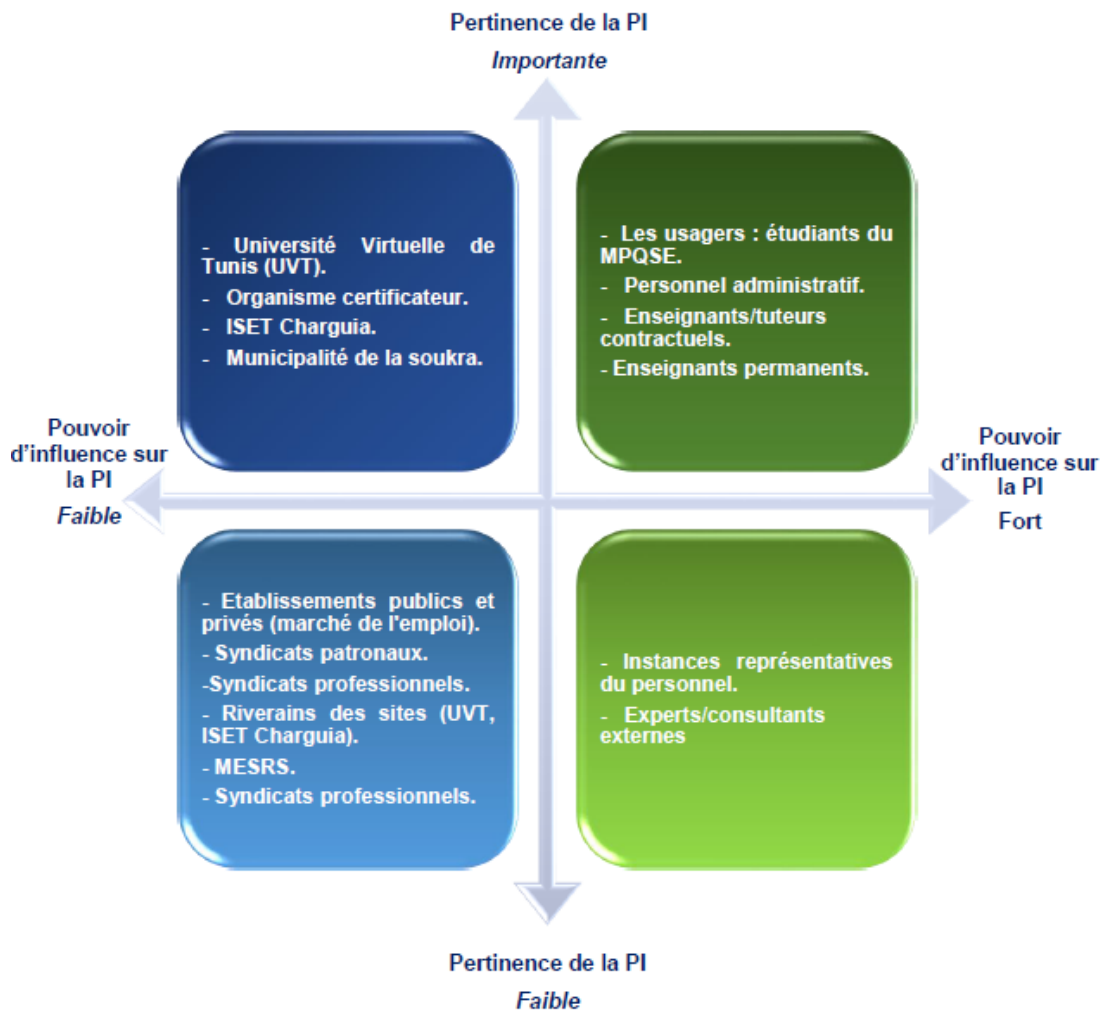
Pertinence de la PI
Importante

- Université Virtuelle de Tunis (UVT).
- Organisme certificateur.
- ISET Charguia.
- Municipalité de la soukra.

- Les usagers : étudiants du MPQSE.
- Personnel administratif.
- Enseignants/tuteurs contractuels.
- Enseignants permanents.

Pouvoir d'influence sur la PI
Faible

Pouvoir d'influence sur la PI
Fort

- Etablissements publics et privés (marché de l'emploi).
- Syndicats patronaux.
-Syndicats professionnels.
- Riverains des sites (UVT, ISET Charguia).
- MESRS.
- Syndicats professionnels.

- Instances représentatives du personnel.
- Experts/consultants externes

Pertinence de la PI
Faible